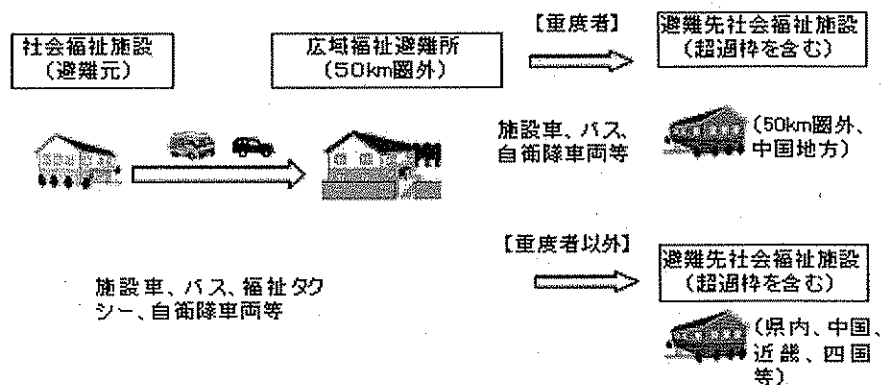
社会福祉施設
（避難元）

広域福祉避難所
（50km圏外）

【重度者】

避難先社会福祉施設
（超過枠を含む）

施設車、バス、自衛隊車両等

（50km圏外、中国地方）

【重度者以外】

避難先社会福祉施設
（超過枠を含む）

施設車、バス、福祉タクシー、自衛隊車両等

（県内、中国、近畿、四国等）